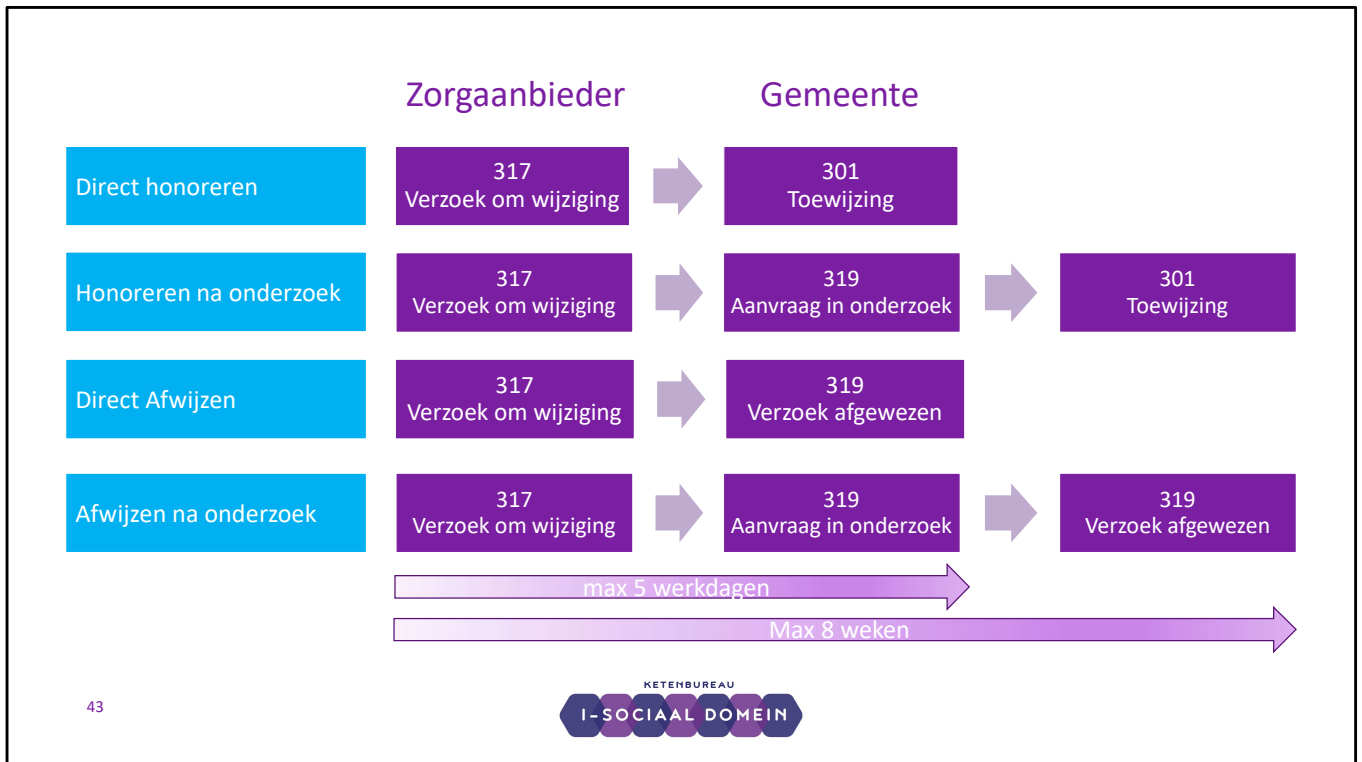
Zorgaanbieder

Gemeente

Direct honoreren

317
Verzoek om wijziging

301
Toewijzing

Honoreren na onderzoek

317
Verzoek om wijziging

319
Aanvraag in onderzoek

301
Toewijzing

Direct Afwijzen

317
Verzoek om wijziging

319
Verzoek afgewezen

Afwijzen na onderzoek

317
Verzoek om wijziging

319
Aanvraag in onderzoek

319
Verzoek afgewezen

max 5 werkdagen

Max 8 weken

43

KETENBUREAU
I-SOCIAAL DOMEIN